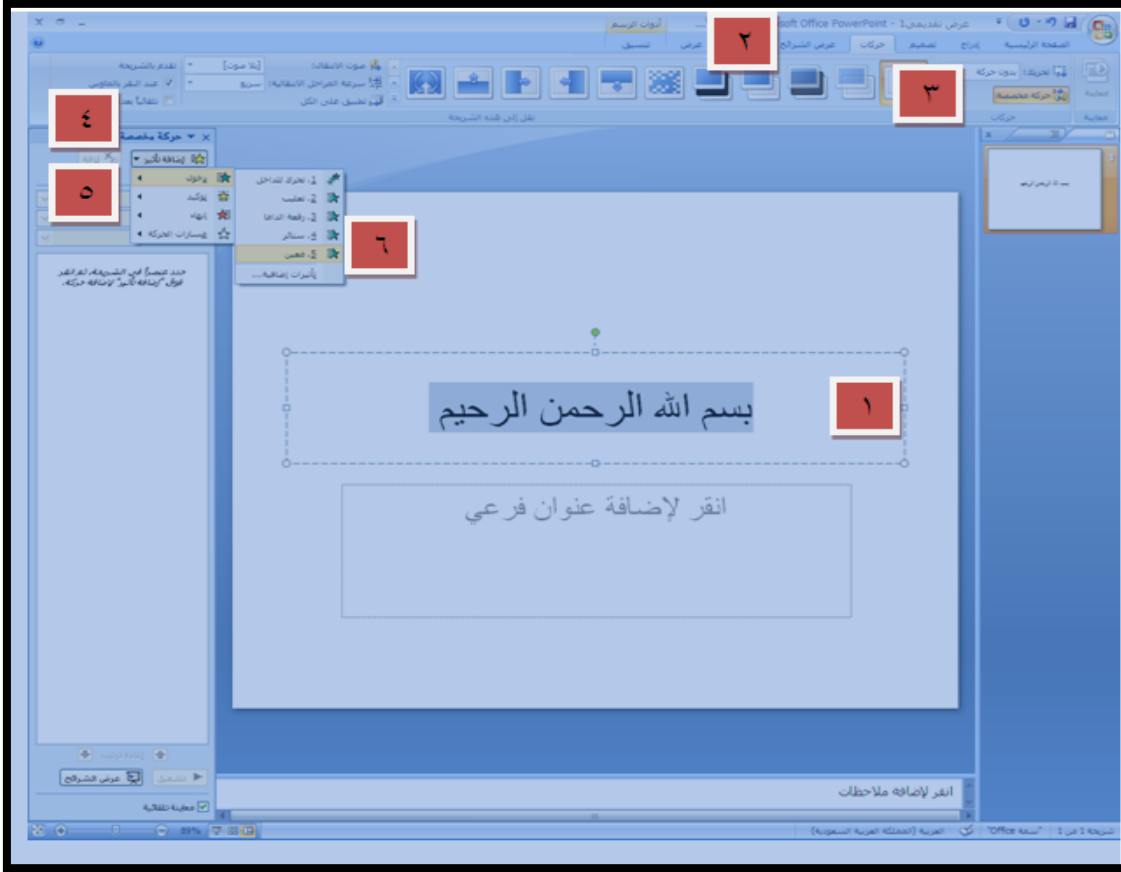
عرض تقديمي1 - Microsoft Office PowerPoint

أدوات الرسم

الصفحة الرئيسية | إدراج | تصميم | حركات | عرض الشرائح | مراجعة | عرض | تنسيق

٢

معاينة

تحريك: بدون حركة

حركة مخصصة

حركات

٣

صوت الانتقال: [بلا صوت]

سرعة المراحل الانتقالية: سريع

تطبيق على الكل

نقل إلى هذه الشريحة

تقدم بالشريحة

عند النقر بالماوس

تلقائياً بعد

٤

حركة مخصصة

إضافة تأثير

٥

دخول

تأكيد

إنهاء

مسارات الحركة

1. تحرك للداخل

2. تعتيم

3. رقعة الداما

4. ستائر

5. معين

تأثيرات إضافية...

٦

حدد عنصراً في الشريحة، ثم انقر فوق "إضافة تأثير" لإضافة حركة.

تشغيل

عرض الشرائح

معاينة تلقائية

بسم الله الرحمن الرحيم

١

انقر لإضافة عنوان فرعي

انقر لإضافة ملاحظات

شريحة 1 من 1 | "سمة Office" | العربية (المملكة العربية السعودية) | 89%